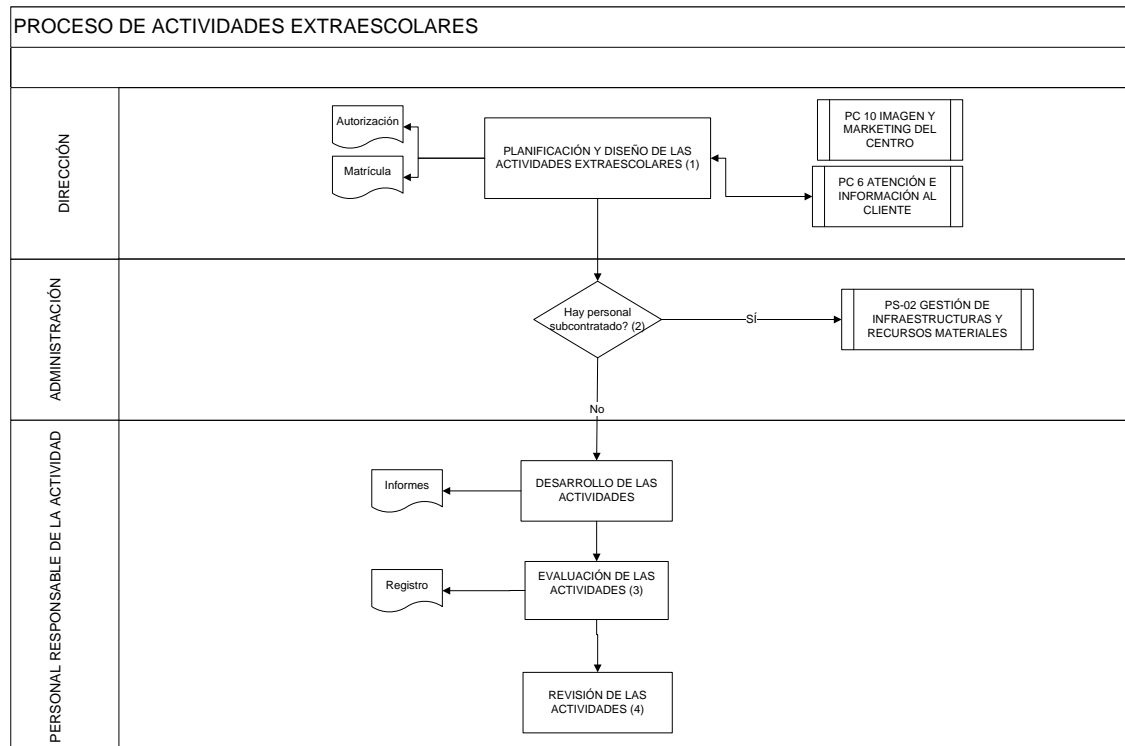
PROCESO DE ACTIVIDADES EXTRAESCOLARES

DIRECCIÓN

Autorización

Matrícula

PLANIFICACIÓN Y DISEÑO DE LAS ACTIVIDADES EXTRAESCOLARES (1)

PC 10 IMAGEN Y MARKETING DEL CENTRO

PC 6 ATENCIÓN E INFORMACIÓN AL CLIENTE

ADMINISTRACIÓN

Hay personal subcontratado? (2)

SÍ

PS-02 GESTIÓN DE INFRAESTRUCTURAS Y RECURSOS MATERIALES

No

PERSONAL RESPONSABLE DE LA ACTIVIDAD

Informes

DESARROLLO DE LAS ACTIVIDADES

Registro

EVALUACIÓN DE LAS ACTIVIDADES (3)

REVISIÓN DE LAS ACTIVIDADES (4)